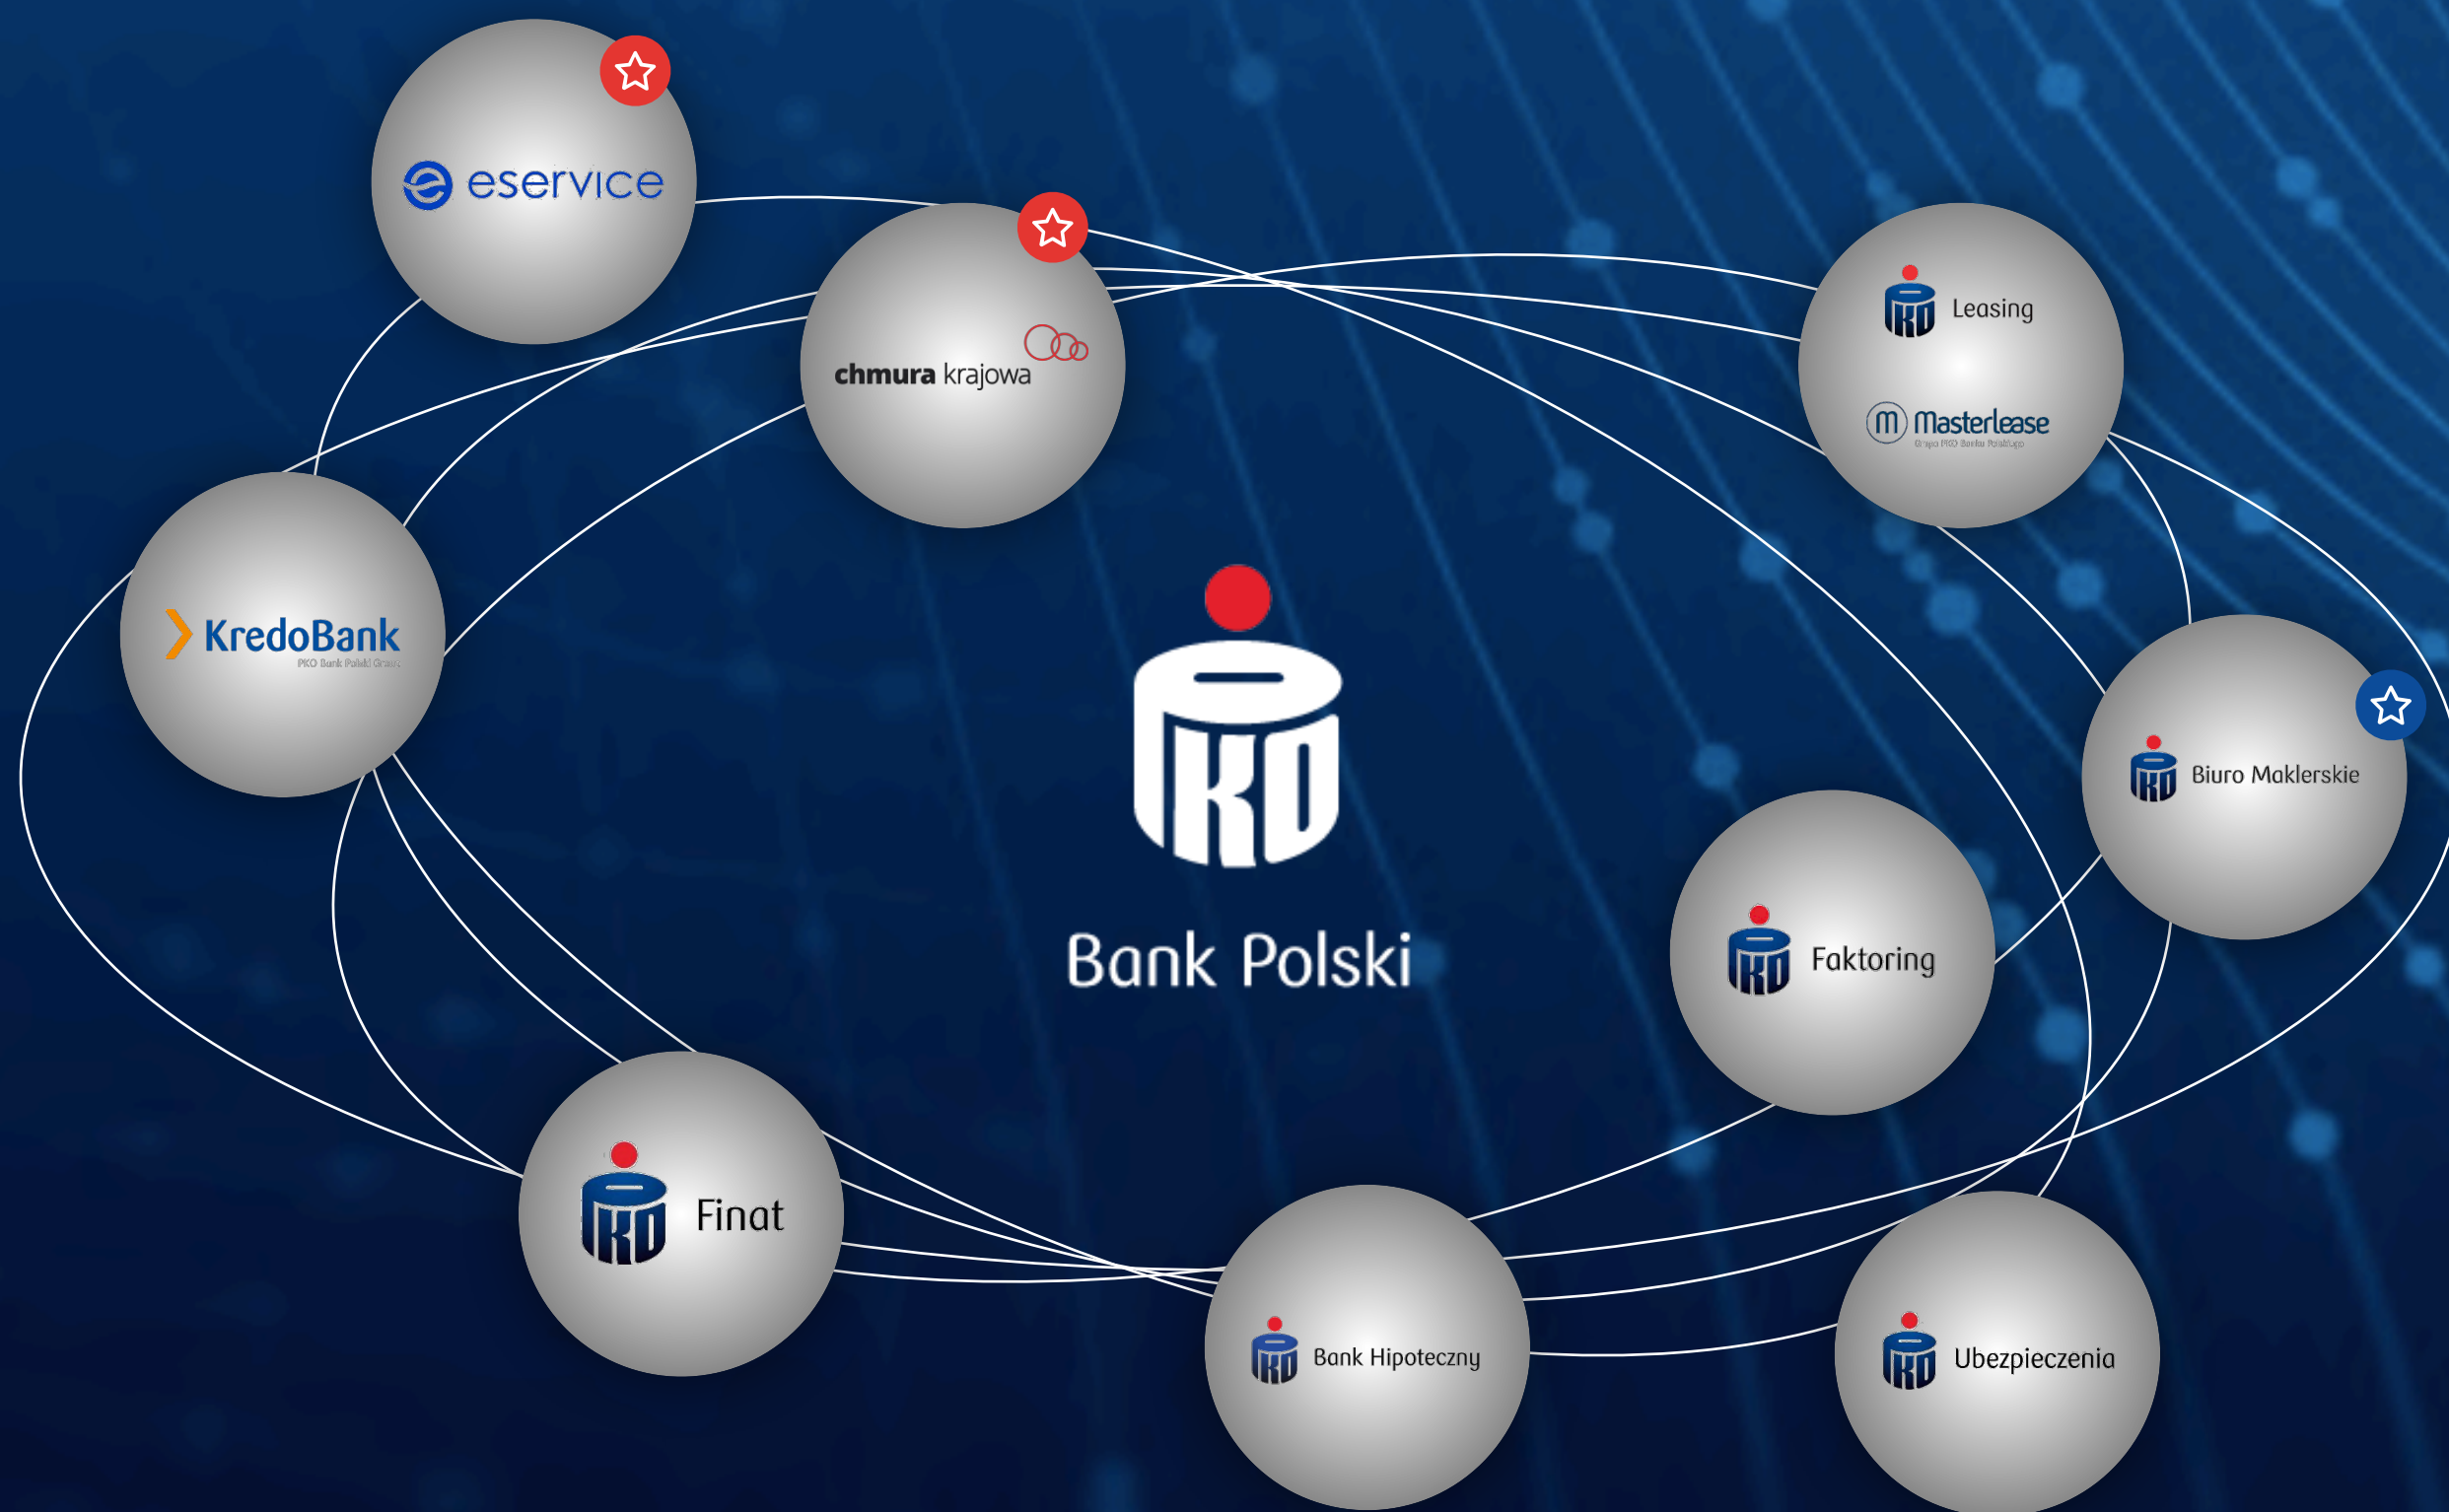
eservice

chmura krajowa

PKO Leasing

Masterlease
Grupa PKO Banku Polskiego

KredoBank
PKO Bank Polski Group

PKO Bank Polski

PKO Biuro Maklerskie

PKO Faktoring

PKO Finat

PKO Bank Hipoteczny

PKO Ubezpieczenia